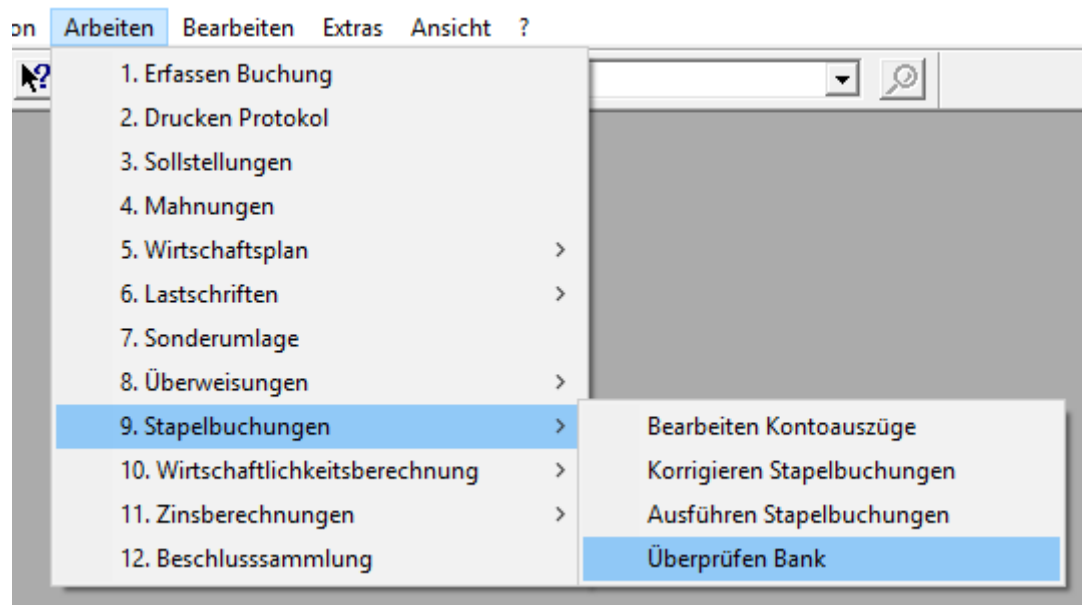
on Arbeiten Bearbeiten Extras Ansicht ?

1. Erfassen Buchung
2. Drucken Protokol
3. Sollstellungen
4. Mahnungen
5. Wirtschaftsplan >
6. Lastschriften >
7. Sonderumlage
8. Überweisungen >
9. Stapelbuchungen >
10. Wirtschaftlichkeitsberechnung >
11. Zinsberechnungen >
12. Beschlusssammlung

Bearbeiten Kontoauszüge
Korrigieren Stapelbuchungen
Ausführen Stapelbuchungen
Überprüfen Bank